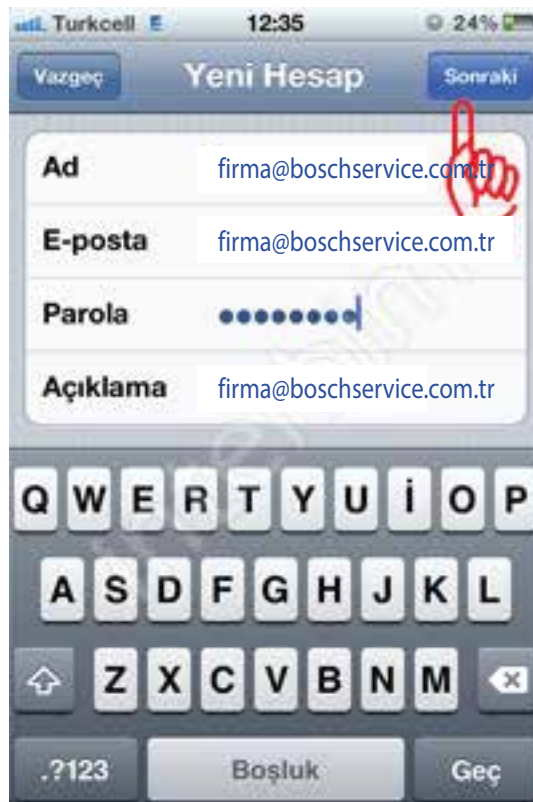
Turkcell E 12:35 24%

Vazgeç Yeni Hesap Sonraki

Ad firma@boschservice.com.tr

E-posta firma@boschservice.com.tr

Parola ••••••••

Açıklama firma@boschservice.com.tr

Q W E R T Y U İ O P

A S D F G H J K L

Z X C V B N M

.?123 Boşluk Geç